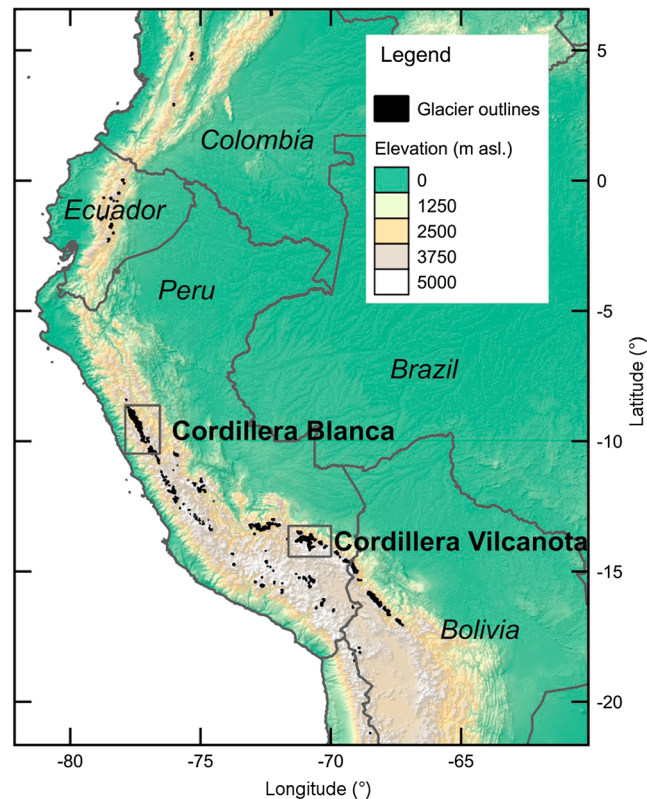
Legend

Glacier outlines

Elevation (m asl.)

0

1250

2500

3750

5000

Colombia

Ecuador

Peru

Brazil

Cordillera Blanca

Cordillera Vilcanota

Bolivia

5

0

-5

-10

-15

-20

Latitude (°)

-80

-75

-70

-65

Longitude (°)